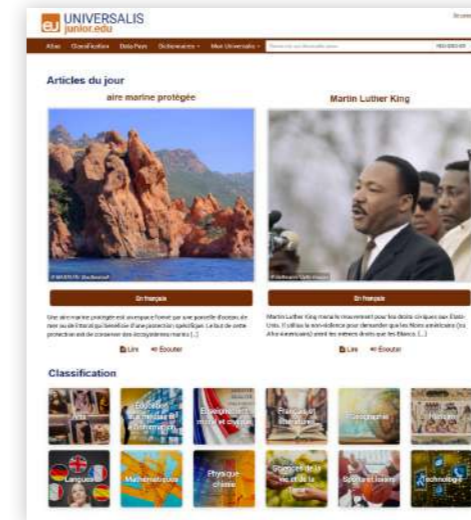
eu UNIVERSALIS junior.edu

Atlas Classification Dico Pays Dictionnaires Mon Universalis

Articles du jour

aire marine protégée

En français

Une aire marine protégée est un espace formé par une parcelle d'océan, de mer ou de littoral qui bénéficie d'une protection spécifique. Le but de cette protection est de conserver des écosystèmes marins [...]

Lire Écouter

Martin Luther King

En français

Martin Luther King mena le mouvement pour les droits civiques aux États-Unis. Il utilisa la non-violence pour demander que les Noirs américains (ou Afro-Américains) aient les mêmes droits que les Blancs. [...]

Lire Écouter

Classification

Arts

Éducation, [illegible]

Enseignement moral et civique

Français et littérature

Géographie

Histoire

Langues

Mathématiques

Physique-chimie

Sciences de la vie et de la Terre

Sports et loisirs

Technologie